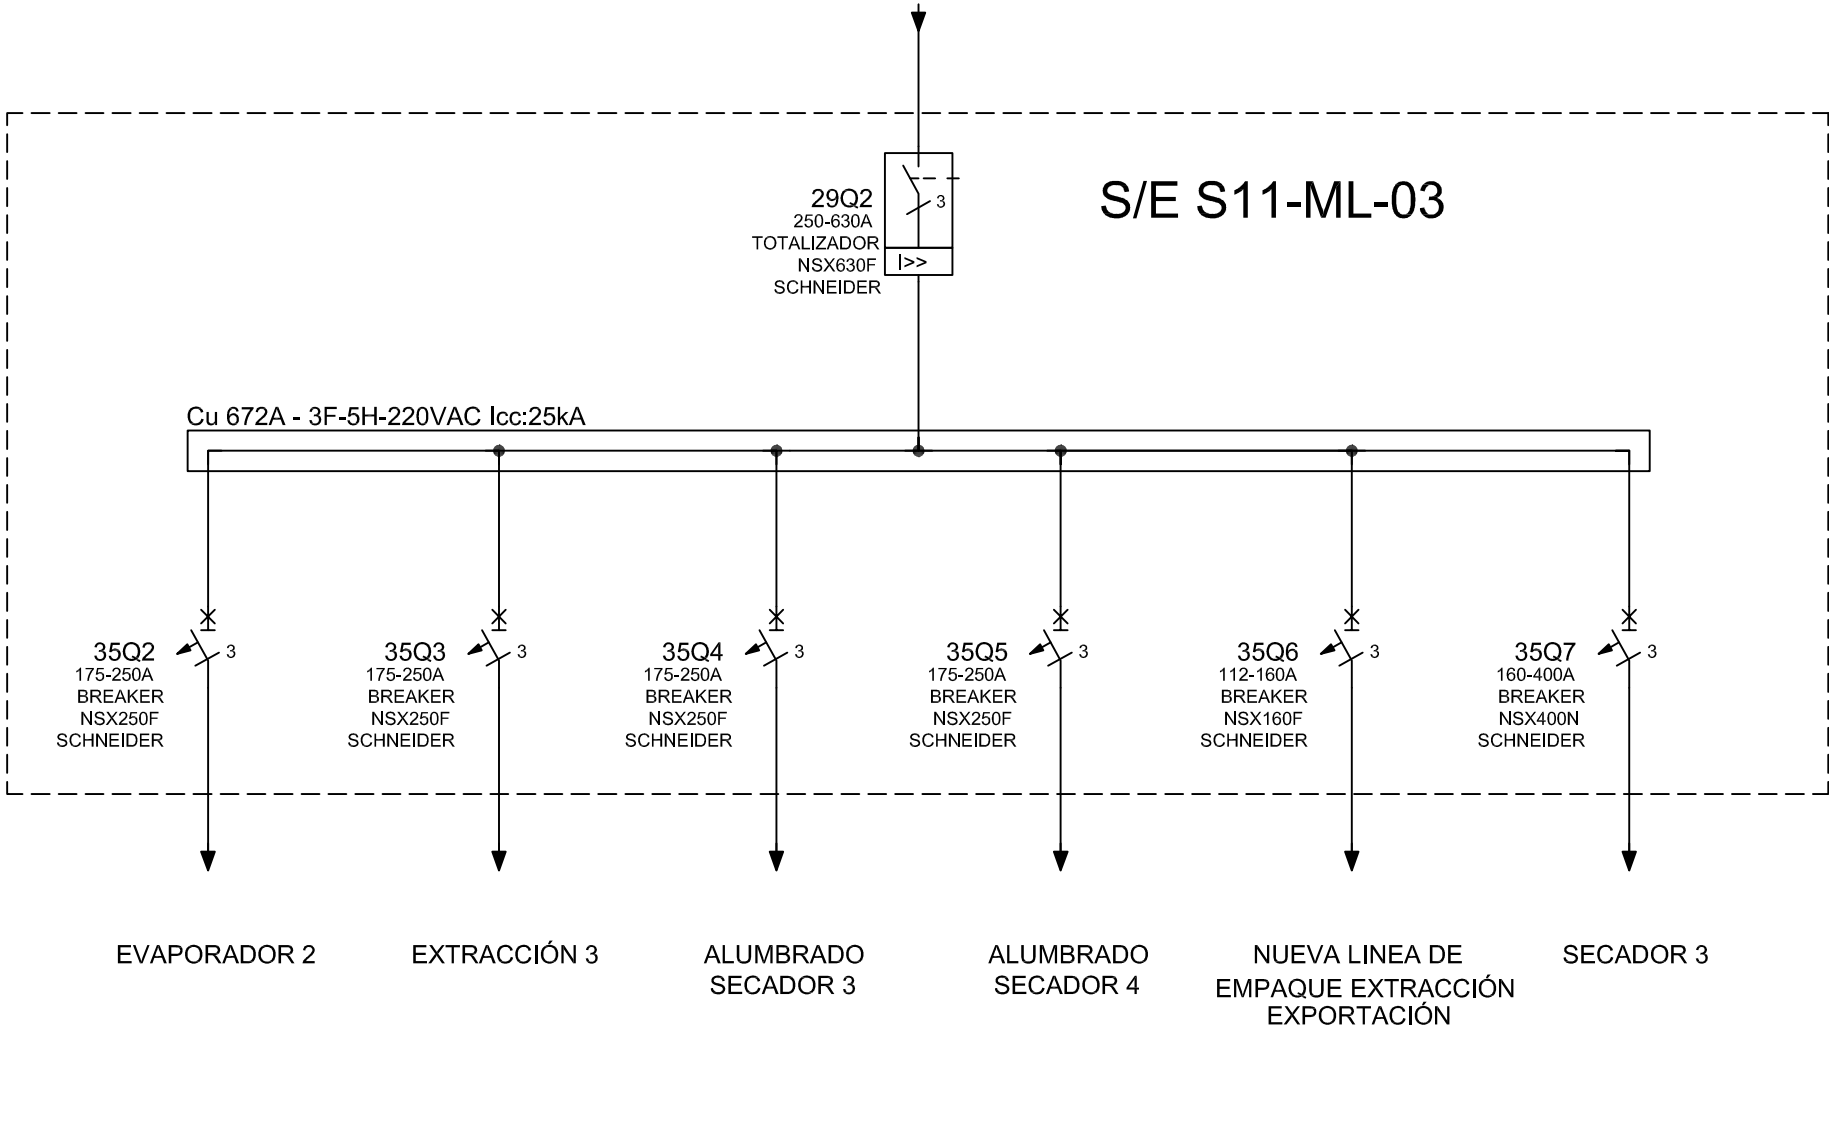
S/E S11-ML-03

29Q2
250-630A
TOTALIZADOR
NSX630F
SCHNEIDER

3
I>>

Cu 672A - 3F-5H-220VAC Icc:25kA

35Q2
175-250A
BREAKER
NSX250F
SCHNEIDER
3

35Q3
175-250A
BREAKER
NSX250F
SCHNEIDER
3

35Q4
175-250A
BREAKER
NSX250F
SCHNEIDER
3

35Q5
175-250A
BREAKER
NSX250F
SCHNEIDER
3

35Q6
112-160A
BREAKER
NSX160F
SCHNEIDER
3

35Q7
160-400A
BREAKER
NSX400N
SCHNEIDER
3

EVAPORADOR 2

EXTRACCIÓN 3

ALUMBRADO SECADOR 3

ALUMBRADO SECADOR 4

NUEVA LINEA DE EMPAQUE EXTRACCIÓN EXPORTACIÓN

SECADOR 3